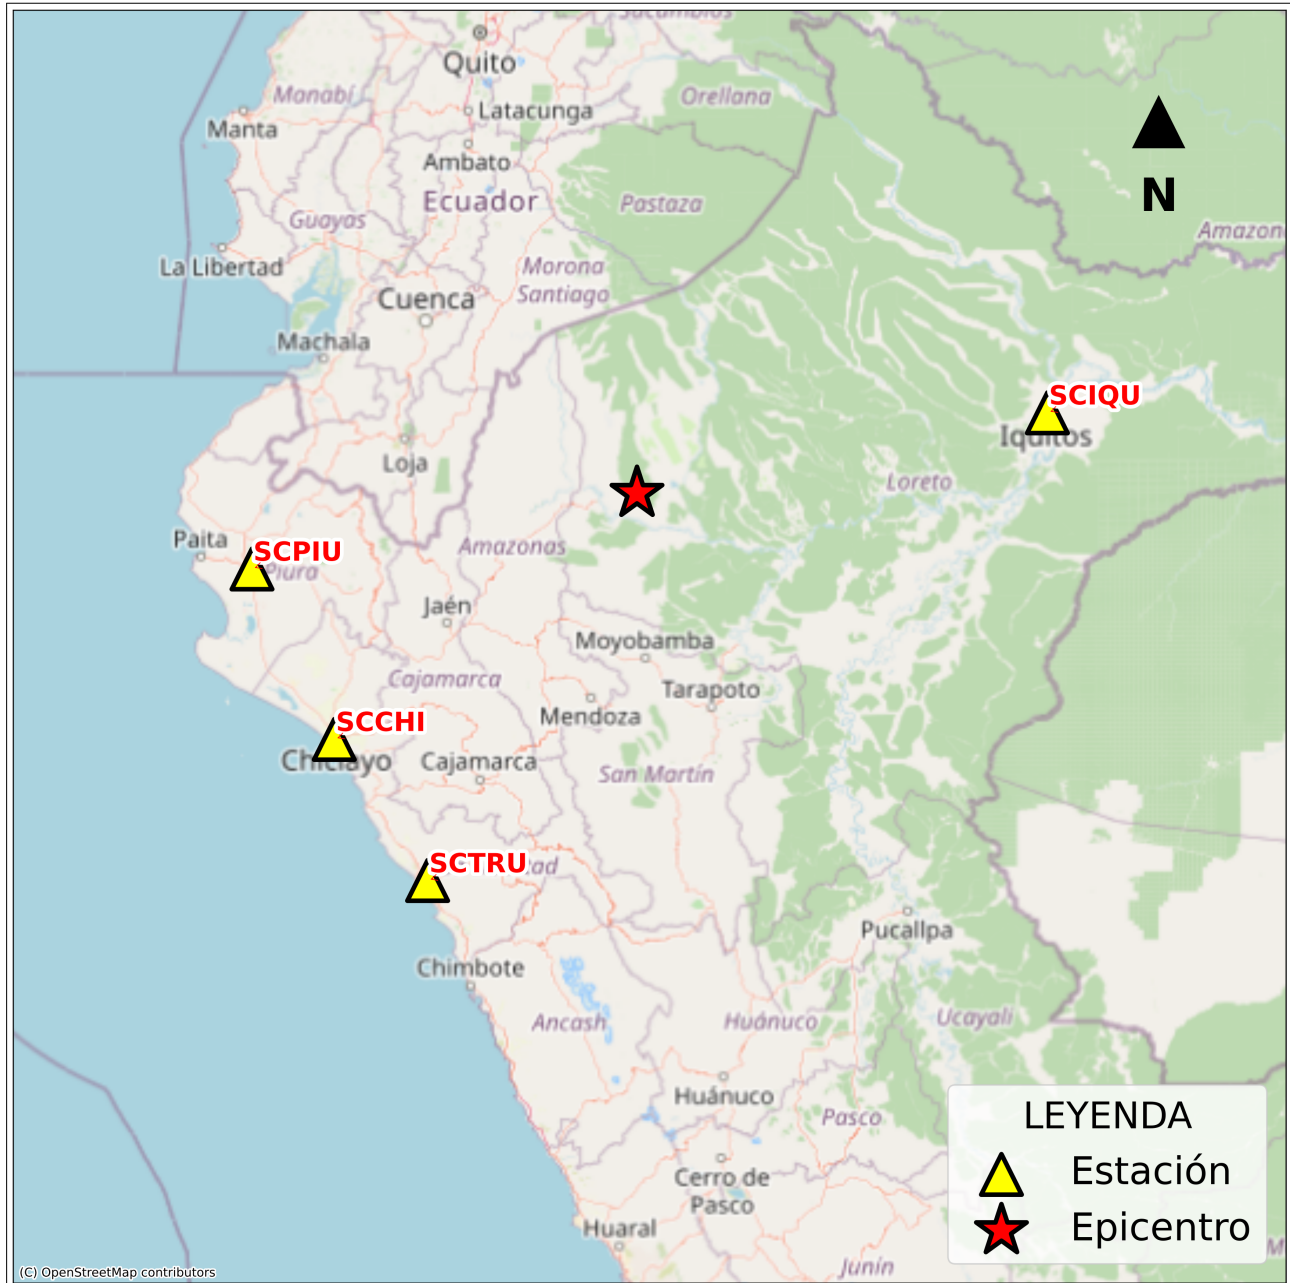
Sucumbíos
Quito
Manabí
Latacunga
Orellana
Manta
Ambato
Ecuador
Pastaza
Guayas
N
Amazonas
La Libertad
Morona Santiago
Cuenca
Machala
SCIQU
Iquitos
Loja
Loreto
Paita
SCPIU
Piura
Amazonas
Jaén
Moyobamba
Cajamarca
Tarapoto
SCCHI
Mendoza
Chiclayo
Cajamarca
San Martín
SCTRU
Libertad
Pucallpa
Chimbote
Ancash
Huánuco
Ucayali
Huánuco
Pasco
Cerro de Pasco
Huaral
Junín
LEYENDA
Estación
Epicentro
(C) OpenStreetMap contributors